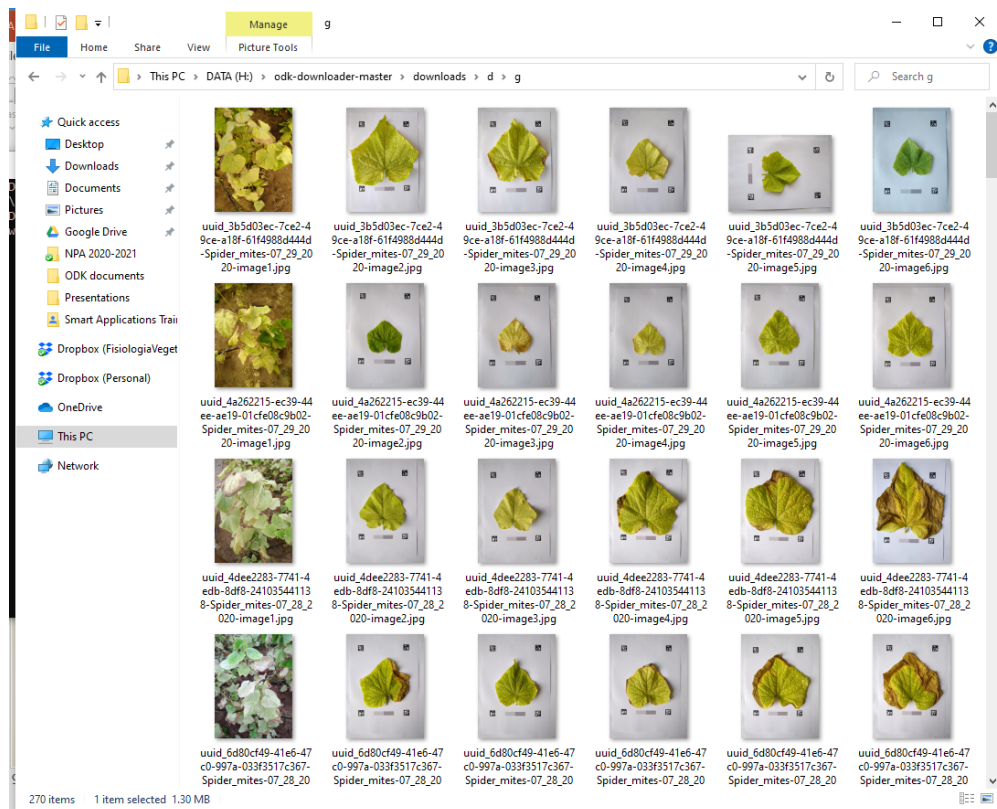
Manage
g
File
Home
Share
View
Picture Tools
This PC > DATA (H:) > odk-downloader-master > downloads > d > g
Search g

Quick access
Desktop
Downloads
Documents
Pictures
Google Drive
NPA 2020-2021
ODK documents
Presentations
Smart Applications Trai
Dropbox (FisiologiaVeget
Dropbox (Personal)
OneDrive
This PC
Network

uuid_3b5d03ec-7ce2-49ce-a18f-61f4988d444d-Spider_mites-07_29_2020-image1.jpg
uuid_3b5d03ec-7ce2-49ce-a18f-61f4988d444d-Spider_mites-07_29_2020-image2.jpg
uuid_3b5d03ec-7ce2-49ce-a18f-61f4988d444d-Spider_mites-07_29_2020-image3.jpg
uuid_3b5d03ec-7ce2-49ce-a18f-61f4988d444d-Spider_mites-07_29_2020-image4.jpg
uuid_3b5d03ec-7ce2-49ce-a18f-61f4988d444d-Spider_mites-07_29_2020-image5.jpg
uuid_3b5d03ec-7ce2-49ce-a18f-61f4988d444d-Spider_mites-07_29_2020-image6.jpg
uuid_4a262215-ec39-44ee-ae19-01cfe08c9b02-Spider_mites-07_29_2020-image1.jpg
uuid_4a262215-ec39-44ee-ae19-01cfe08c9b02-Spider_mites-07_29_2020-image2.jpg
uuid_4a262215-ec39-44ee-ae19-01cfe08c9b02-Spider_mites-07_29_2020-image3.jpg
uuid_4a262215-ec39-44ee-ae19-01cfe08c9b02-Spider_mites-07_29_2020-image4.jpg
uuid_4a262215-ec39-44ee-ae19-01cfe08c9b02-Spider_mites-07_29_2020-image5.jpg
uuid_4a262215-ec39-44ee-ae19-01cfe08c9b02-Spider_mites-07_29_2020-image6.jpg
uuid_4dee2283-7741-4edb-8df8-241035441138-Spider_mites-07_28_2020-image1.jpg
uuid_4dee2283-7741-4edb-8df8-241035441138-Spider_mites-07_28_2020-image2.jpg
uuid_4dee2283-7741-4edb-8df8-241035441138-Spider_mites-07_28_2020-image3.jpg
uuid_4dee2283-7741-4edb-8df8-241035441138-Spider_mites-07_28_2020-image4.jpg
uuid_4dee2283-7741-4edb-8df8-241035441138-Spider_mites-07_28_2020-image5.jpg
uuid_4dee2283-7741-4edb-8df8-241035441138-Spider_mites-07_28_2020-image6.jpg
uuid_6d80cf49-41e6-47c0-997a-033f3517c367-Spider_mites-07_28_20
uuid_6d80cf49-41e6-47c0-997a-033f3517c367-Spider_mites-07_28_20
uuid_6d80cf49-41e6-47c0-997a-033f3517c367-Spider_mites-07_28_20
uuid_6d80cf49-41e6-47c0-997a-033f3517c367-Spider_mites-07_28_20
uuid_6d80cf49-41e6-47c0-997a-033f3517c367-Spider_mites-07_28_20
uuid_6d80cf49-41e6-47c0-997a-033f3517c367-Spider_mites-07_28_20

270 items 1 item selected 1.30 MB